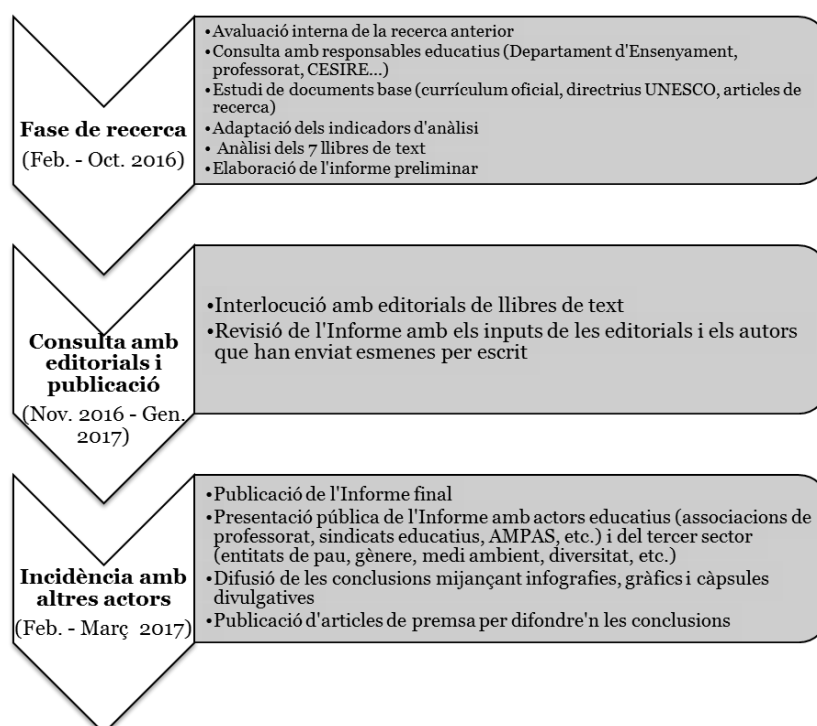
Fase de recerca
(Feb. - Oct. 2016)

•Avaluació interna de la recerca anterior
•Consulta amb responsables educatius (Departament d'Ensenyament, professorat, CESIRE...)
•Estudi de documents base (currículum oficial, directrius UNESCO, articles de recerca)
•Adaptació dels indicadors d'anàlisi
•Anàlisi dels 7 llibres de text
•Elaboració de l'informe preliminar

Consulta amb editorials i publicació
(Nov. 2016 - Gen. 2017)

•Interlocució amb editorials de llibres de text
•Revisió de l'Informe amb els inputs de les editorials i els autors que han enviat esmenes per escrit

Incidència amb altres actors
(Feb. - Març 2017)

•Publicació de l'Informe final
•Presentació pública de l'Informe amb actors educatius (associacions de professorat, sindicats educatius, AMPAS, etc.) i del tercer sector (entitats de pau, gènere, medi ambient, diversitat, etc.)
•Difusió de les conclusions mijançant infografies, gràfics i càpsules divulgatives
•Publicació d'articles de premsa per difondre'n les conclusions